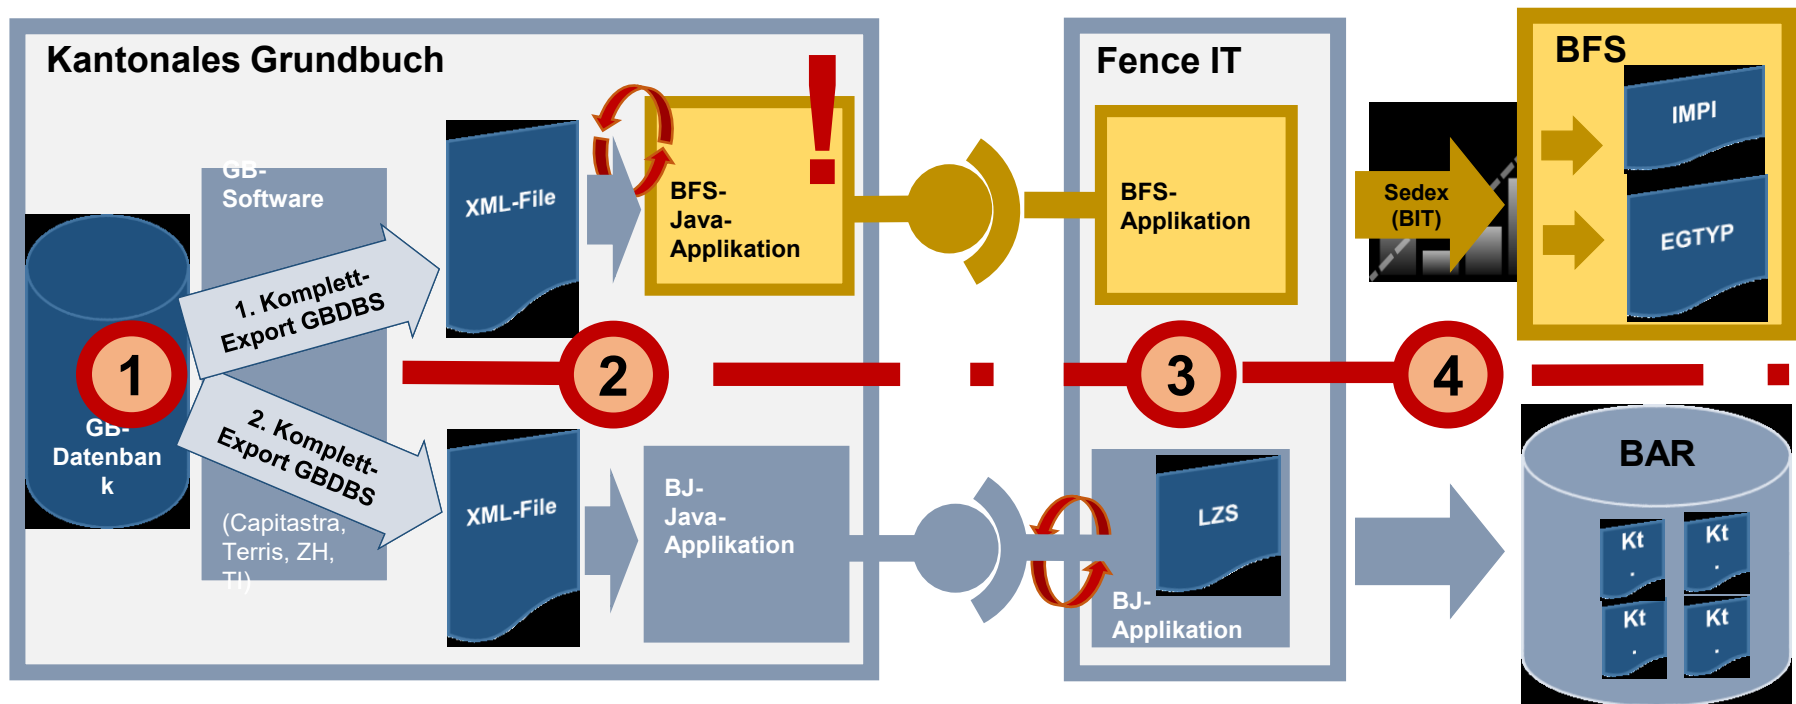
Kantonales Grundbuch

GB-Software

(Capitastra, Terris, ZH, TI)

GB-Datenbank

1. Komplett-Export GBDBS

2. Komplett-Export GBDBS

XML-File

XML-File

BFS-Java-Applikation

!

BJ-Java-Applikation

1

2

3

4

Fence IT

BFS-Applikation

LZS

BJ-Applikation

Sedex (BIT)

BFS

IMPI

EGTYP

BAR

Kt.

Kt.

Kt.

Kt.